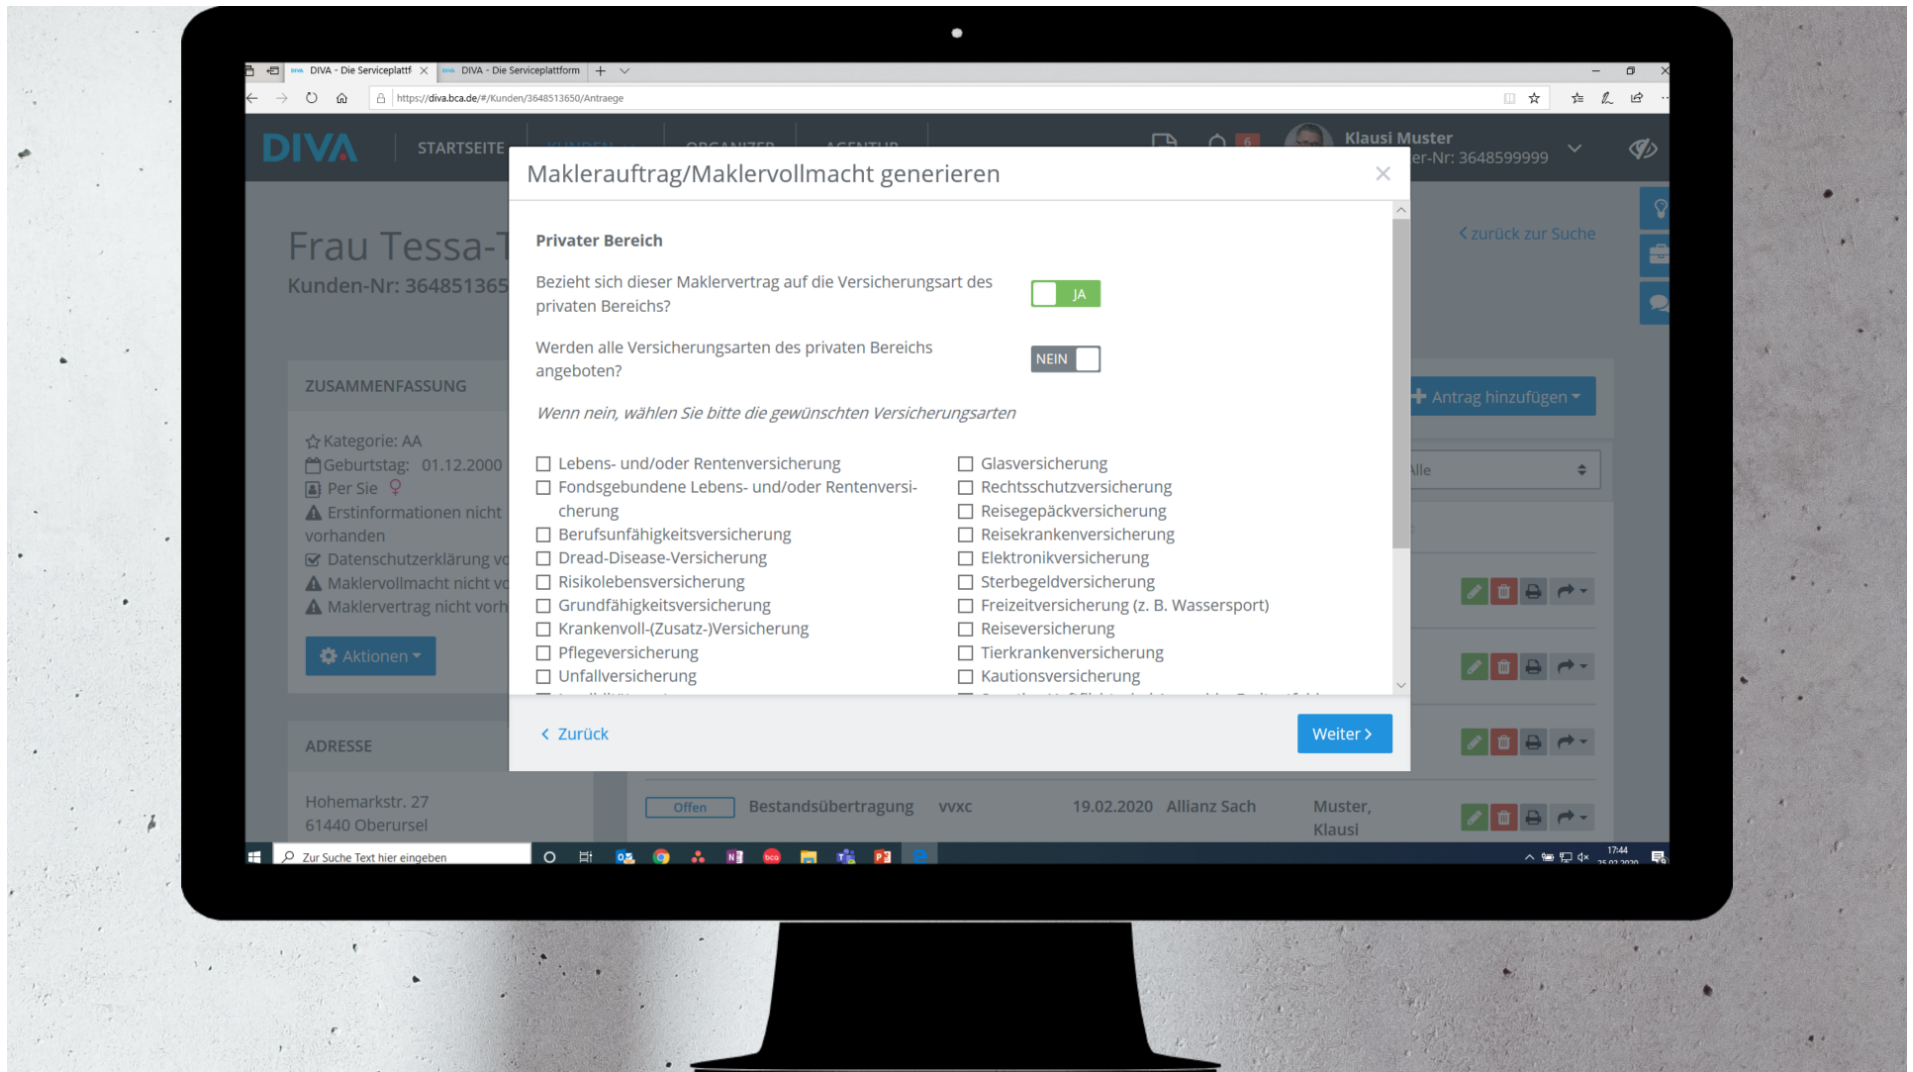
DIVA - Die Serviceplattf × DIVA - Die Serviceplattform

https://diva.bca.de/#/Kunden/3648513650/Antraege

DIVA STARTSEITE

Klausi Muster
er-Nr: 3648599999

Frau Tessa-T
Kunden-Nr: 364851365

< zurück zur Suche

ZUSAMMENFASSUNG

Kategorie: AA
Geburtstag: 01.12.2000
Per Sie
Erstinformationen nicht vorhanden
Datenschutzerklärung vo
Maklervollmacht nicht vo
Maklervertrag nicht vorh

Aktionen

ADRESSE

Hohemarkstr. 27
61440 Oberursel

Antrag hinzufügen

Alle

Offen Bestandsübertragung vvxc 19.02.2020 Allianz Sach Muster, Klausi

Maklerauftrag/Maklervollmacht generieren ×

Privater Bereich

Bezieht sich dieser Maklervertrag auf die Versicherungsart des privaten Bereichs? JA

Werden alle Versicherungsarten des privaten Bereichs angeboten? NEIN

*Wenn nein, wählen Sie bitte die gewünschten Versicherungsarten*

☐ Lebens- und/oder Rentenversicherung
☐ Fondsgebundene Lebens- und/oder Rentenversicherung
☐ Berufsunfähigkeitsversicherung
☐ Dread-Disease-Versicherung
☐ Risikolebensversicherung
☐ Grundfähigkeitsversicherung
☐ Krankenvoll-(Zusatz-)Versicherung
☐ Pflegeversicherung
☐ Unfallversicherung
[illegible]

☐ Glasversicherung
☐ Rechtsschutzversicherung
☐ Reisegepäckversicherung
☐ Reisekrankenversicherung
☐ Elektronikversicherung
☐ Sterbegeldversicherung
☐ Freizeitversicherung (z. B. Wassersport)
☐ Reiseversicherung
☐ Tierkrankenversicherung
☐ Kautionsversicherung
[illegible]

< Zurück Weiter >

Zur Suche Text hier eingeben 17:44